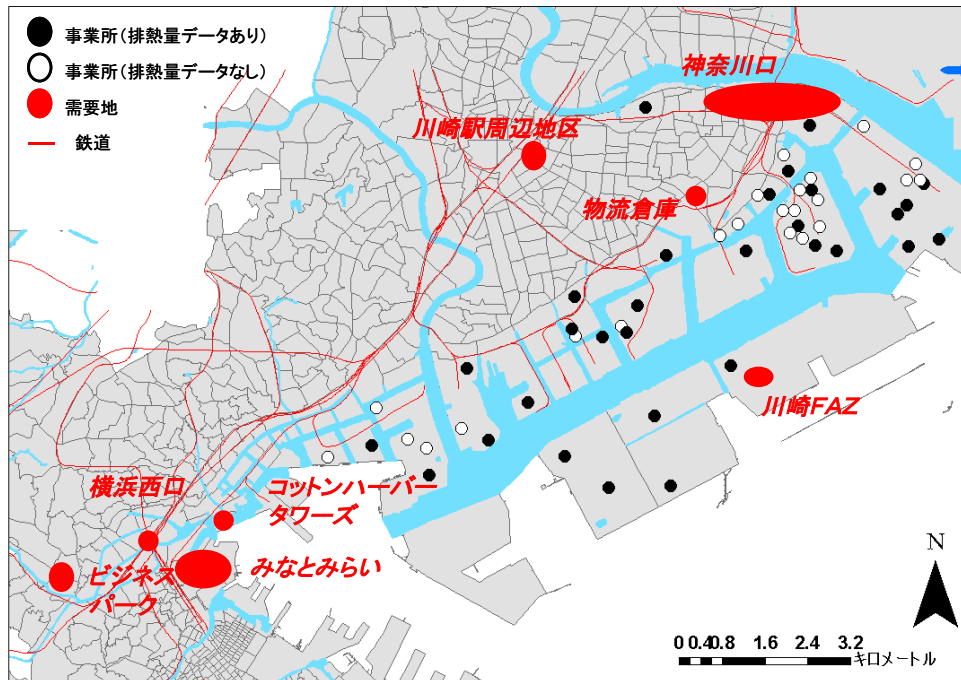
事業所（排熱量データあり）
事業所（排熱量データなし）
需要地
鉄道

神奈川口
川崎駅周辺地区
物流倉庫
川崎FAZ
横浜西口
コットンハーバータワーズ
ビジネスパーク
みなとみらい

N
0 0.4 0.8 1.6 2.4 3.2
キロメートル